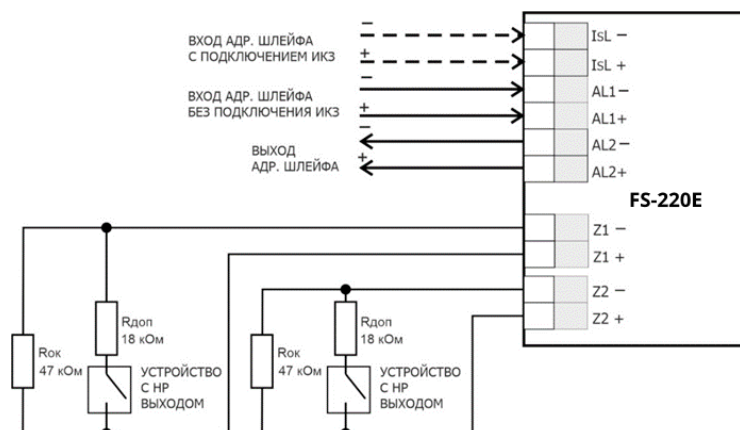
ВХОД АДР. ШЛЕЙФА С ПОДКЛЮЧЕНИЕМ ИКЗ
−
+

ВХОД АДР. ШЛЕЙФА БЕЗ ПОДКЛЮЧЕНИЯ ИКЗ
−
+

ВЫХОД АДР. ШЛЕЙФА
−
+

IsL −
IsL +
AL1 −
AL1 +
AL2 −
AL2 +

FS-220E

Z1 −
Z1 +
Z2 −
Z2 +

Rок
47 кОм

Rдоп
18 кОм

УСТРОЙСТВО С НР ВЫХОДОМ

Rок
47 кОм

Rдоп
18 кОм

УСТРОЙСТВО С НР ВЫХОДОМ